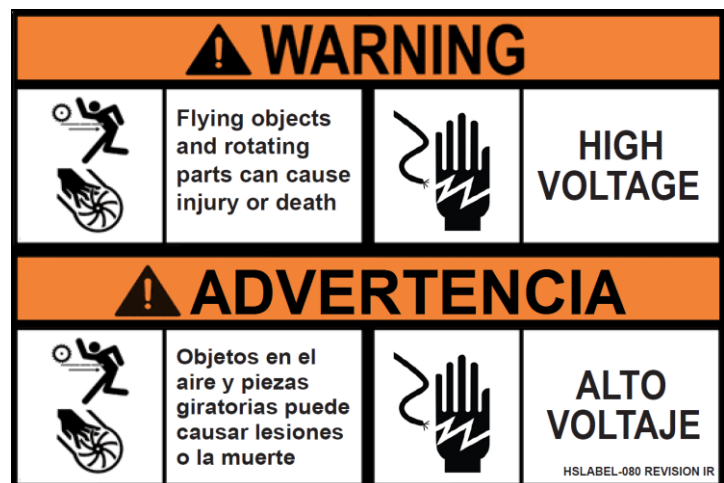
WARNING

Flying objects and rotating parts can cause injury or death

HIGH VOLTAGE

ADVERTENCIA

Objetos en el aire y piezas giratorias puede causar lesiones o la muerte

ALTO VOLTAJE

HSLABEL-080 REVISION IR